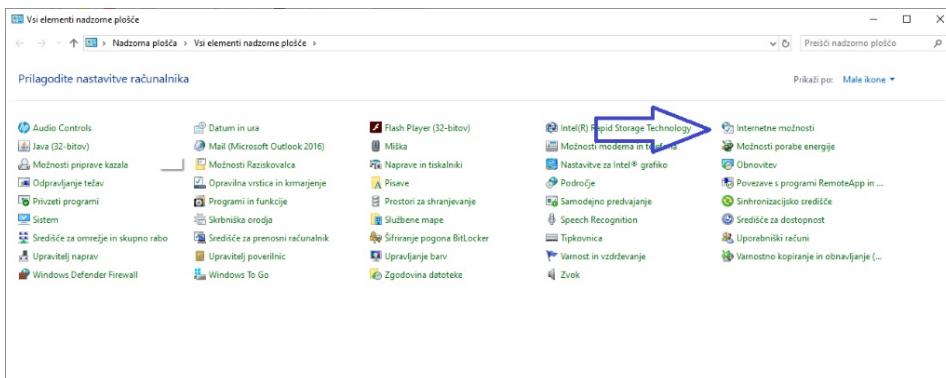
Vsi elementi nadzorne plošče

Nadzorna plošča > Vsi elementi nadzorne plošče >

Preišči nadzorno ploščo

Prilagodite nastavitve računalnika

Prikaži po: Male ikone ▾

Audio Controls
Java (32-bitov)
Možnosti priprave kazala
Odpravljanje težav
Privzeti programi
Sistem
Središče za omrežje in skupno rabo
Upravitelj naprav
Windows Defender Firewall

Datum in ura
Mail (Microsoft Outlook 2016)
Možnosti Raziskovalca
Opravilna vrstica in krmarjenje
Programi in funkcije
Skrbniška orodja
Središče za prenosni računalnik
Upravitelj poverilnic
Windows To Go

Flash Player (32-bitov)
Miška
Naprave in tiskalniki
Pisave
Prostori za shranjevanje
Službene mape
Šifriranje pogona BitLocker
Upravljanje barv
Zgodovina datoteke

Intel(R) Rapid Storage Technology
Možnosti modema in telefona
Nastavitve za Intel® grafiko
Področje
Samodejno predvajanje
Speech Recognition
Tipkovnica
Varnost in vzdrževanje
Zvok

Internetne možnosti
Možnosti porabe energije
Obnovitev
Povezave s programi RemoteApp in ...
Sinhronizacijsko središče
Središče za dostopnost
Uporabniški računi
Varnostno kopiranje in obnavljanje (...